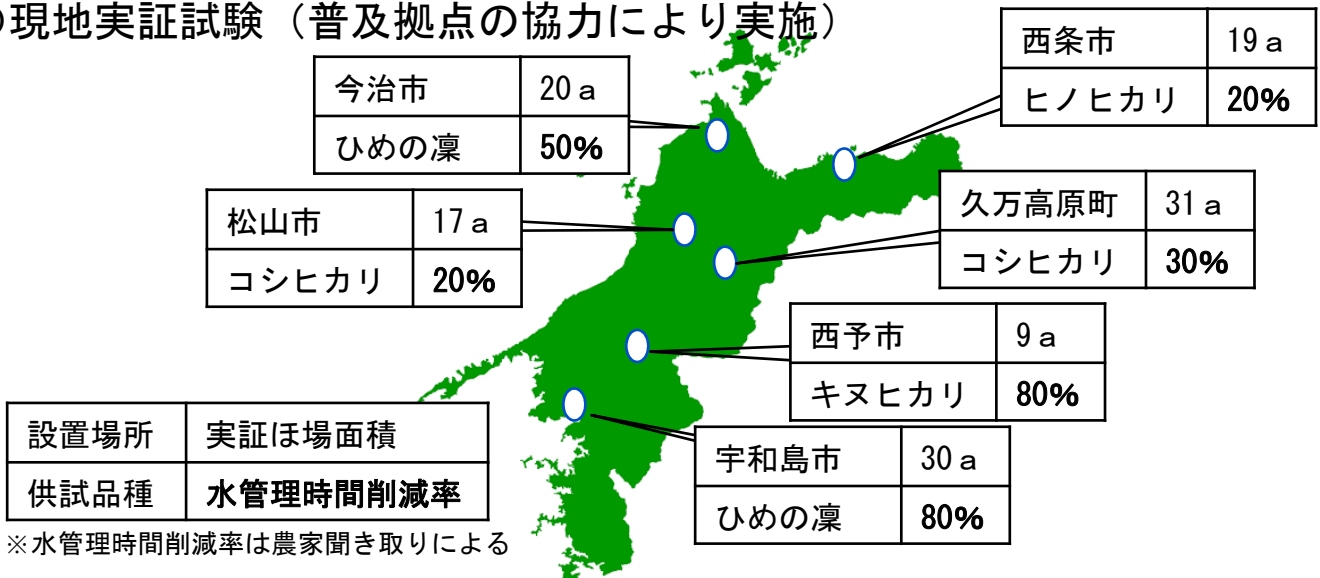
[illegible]現地実証試験（普及拠点の協力により実施）

| 西条市 | 19ａ |
|---|---|
| ヒノヒカリ | 20% |

| 今治市 | 20ａ |
|---|---|
| ひめの凜 | 50% |

| 松山市 | 17ａ |
|---|---|
| コシヒカリ | 20% |

| 久万高原町 | 31ａ |
|---|---|
| コシヒカリ | 30% |

| 西予市 | 9ａ |
|---|---|
| キヌヒカリ | 80% |

| 設置場所 | 実証ほ場面積 |
|---|---|
| 供試品種 | 水管理時間削減率 |

| 宇和島市 | 30ａ |
|---|---|
| ひめの凜 | 80% |

※水管理時間削減率は農家聞き取りによる